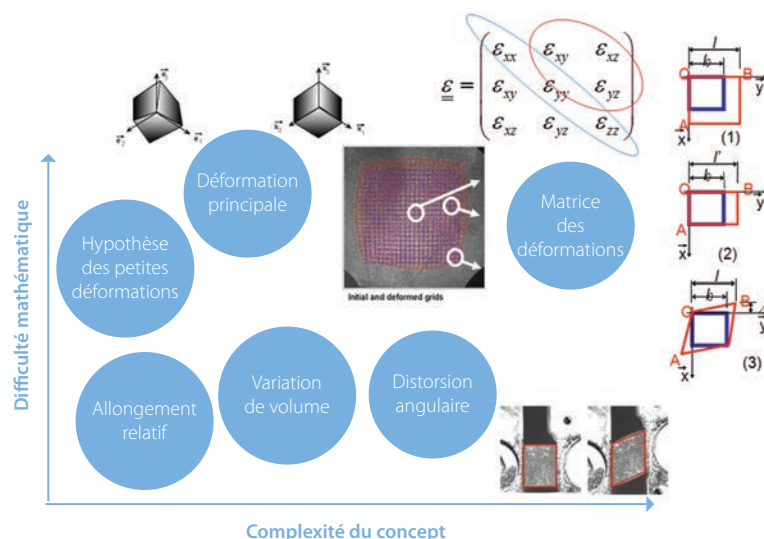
$\underline{\underline{\varepsilon}} = \begin{pmatrix} \varepsilon_{xx} & \varepsilon_{xy} & \varepsilon_{xz} \\ \varepsilon_{xy} & \varepsilon_{yy} & \varepsilon_{yz} \\ \varepsilon_{xz} & \varepsilon_{yz} & \varepsilon_{zz} \end{pmatrix}$

Difficulté mathématique

Déformation principale

Hypothèse des petites déformations

Initial and deformed grids

Matrice des déformations

Variation de volume

Distorsion angulaire

Allongement relatif

Complexité du concept

$l$
$l_0$
O
B
A
x
y
(1)

$l'$
$l_0$
O
B
A
x
y
(2)

$l$
$l_0$
O
B
A
x
y
(3)